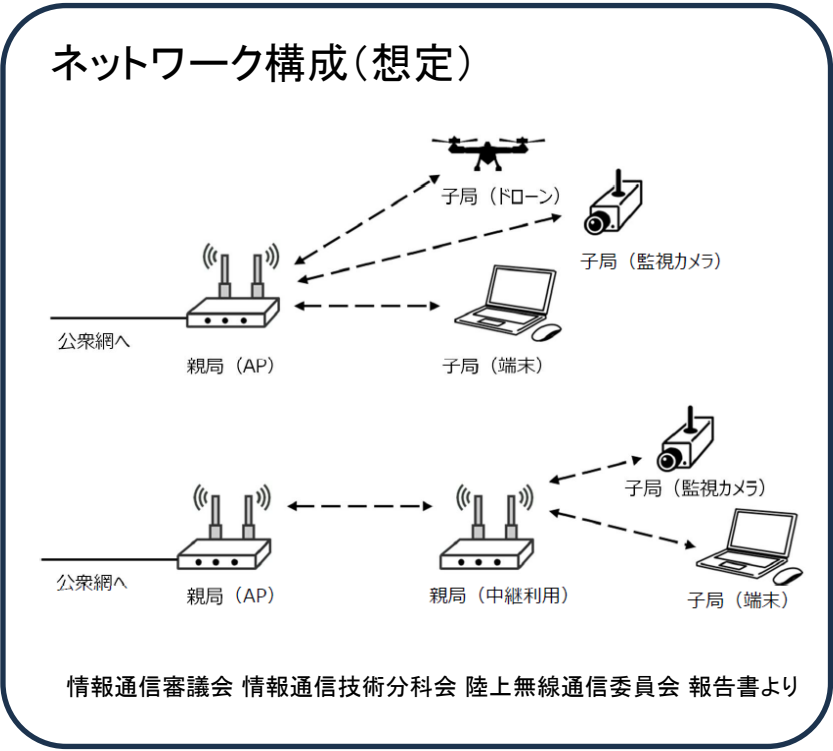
ネットワーク構成（想定）

子局（ドローン）

子局（監視カメラ）

公衆網へ

親局（AP）

子局（端末）

子局（監視カメラ）

公衆網へ

親局（AP）

親局（中継利用）

子局（端末）

情報通信審議会 情報通信技術分科会 陸上無線通信委員会 報告書より